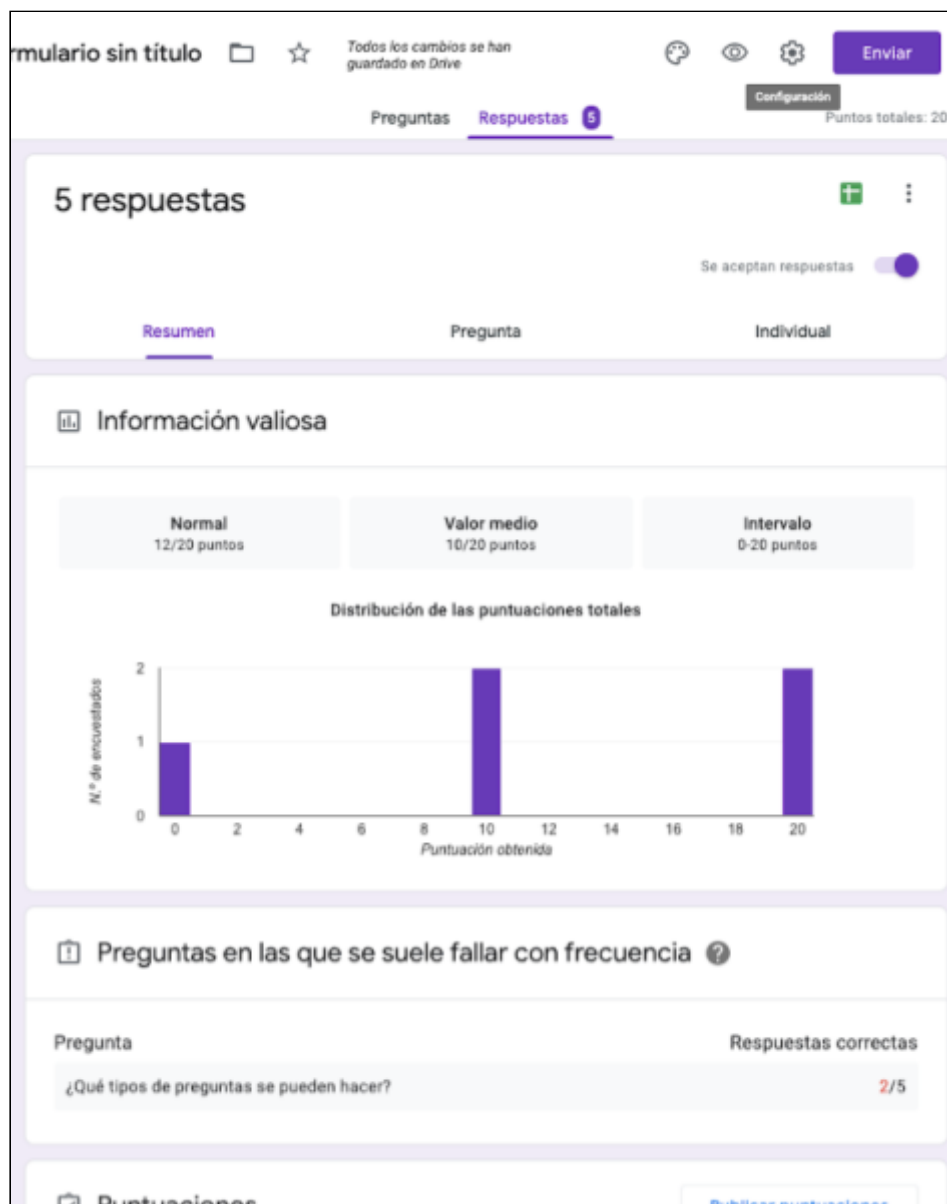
rmulario sin título

Todos los cambios se han guardado en Drive

Enviar

Configuración

Preguntas Respuestas 5

Puntos totales: 20

5 respuestas

Se aceptan respuestas

Resumen Pregunta Individual

Información valiosa

| Normal | Valor medio | Intervalo |
|---|---|---|
| 12/20 puntos | 10/20 puntos | 0-20 puntos |

Distribución de las puntuaciones totales

2
1
0
N.º de encuestados
0 2 4 6 8 10 12 14 16 18 20
Puntuación obtenida

Preguntas en las que se suele fallar con frecuencia

| Pregunta | Respuestas correctas |
|---|---|
| ¿Qué tipos de preguntas se pueden hacer? | 2/5 |

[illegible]

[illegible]